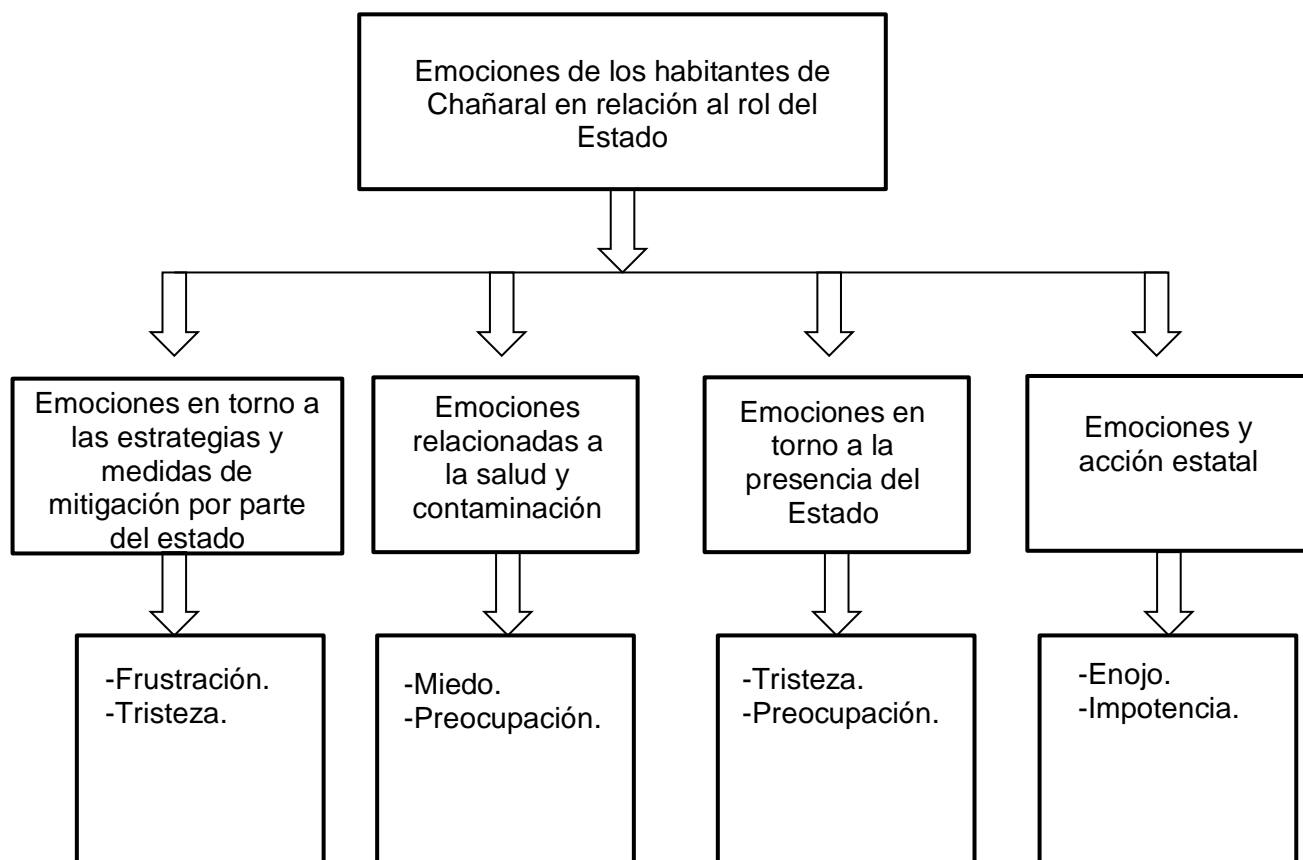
Emociones de los habitantes de Chañaral en relación al rol del Estado

Emociones en torno a las estrategias y medidas de mitigación por parte del estado

-Frustración.
-Tristeza.

Emociones relacionadas a la salud y contaminación

-Miedo.
-Preocupación.

Emociones en torno a la presencia del Estado

-Tristeza.
-Preocupación.

Emociones y acción estatal

-Enojo.
-Impotencia.